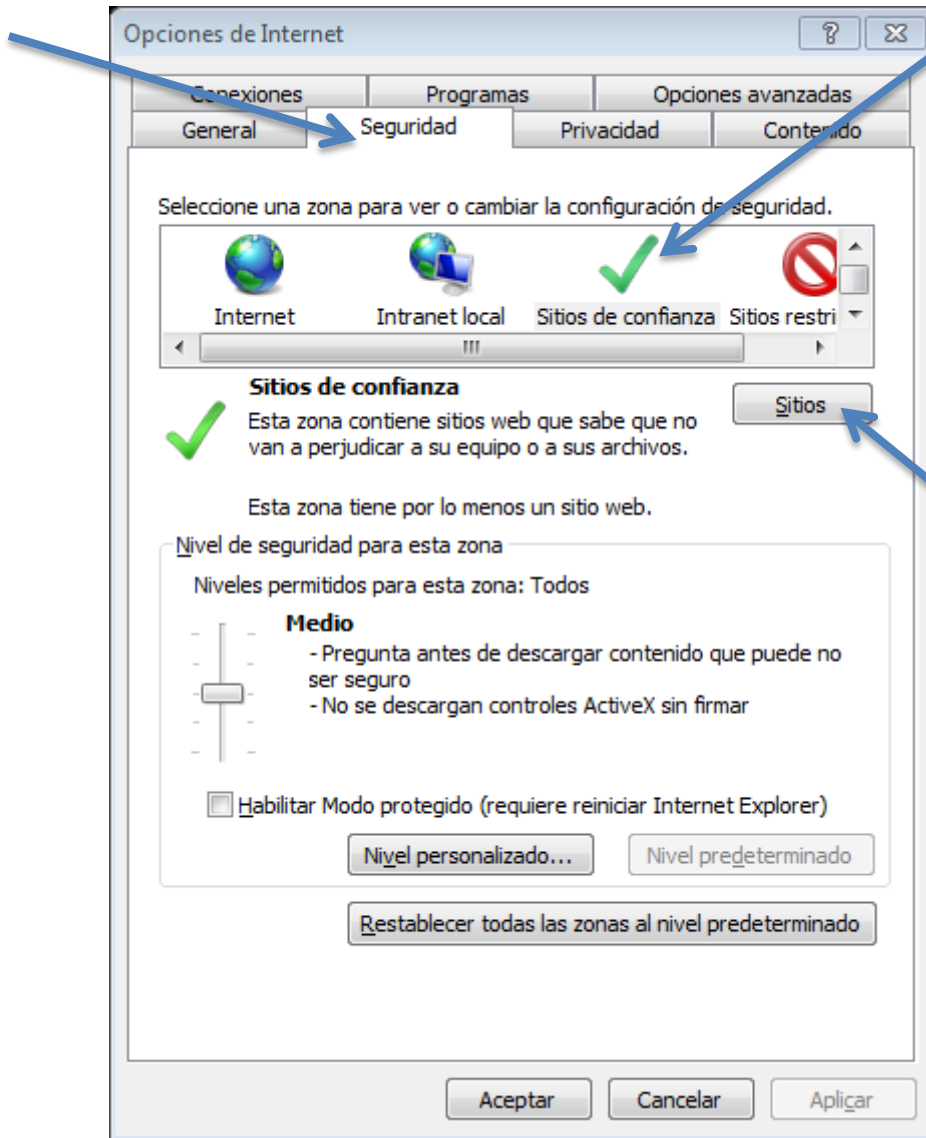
Opciones de Internet

?

Conexiones | Programas | Opciones avanzadas
General | Seguridad | Privacidad | Contenido

Seleccione una zona para ver o cambiar la configuración de seguridad.

Internet
Intranet local
Sitios de confianza
Sitios restri

Sitios de confianza
Esta zona contiene sitios web que sabe que no van a perjudicar a su equipo o a sus archivos.

Sitios

Esta zona tiene por lo menos un sitio web.

Nivel de seguridad para esta zona
Niveles permitidos para esta zona: Todos

Medio
- Pregunta antes de descargar contenido que puede no ser seguro
- No se descargan controles ActiveX sin firmar

Habilitar Modo protegido (requiere reiniciar Internet Explorer)

Nivel personalizado...
Nivel predeterminado

Restablecer todas las zonas al nivel predeterminado

Aceptar
Cancelar
Aplicar